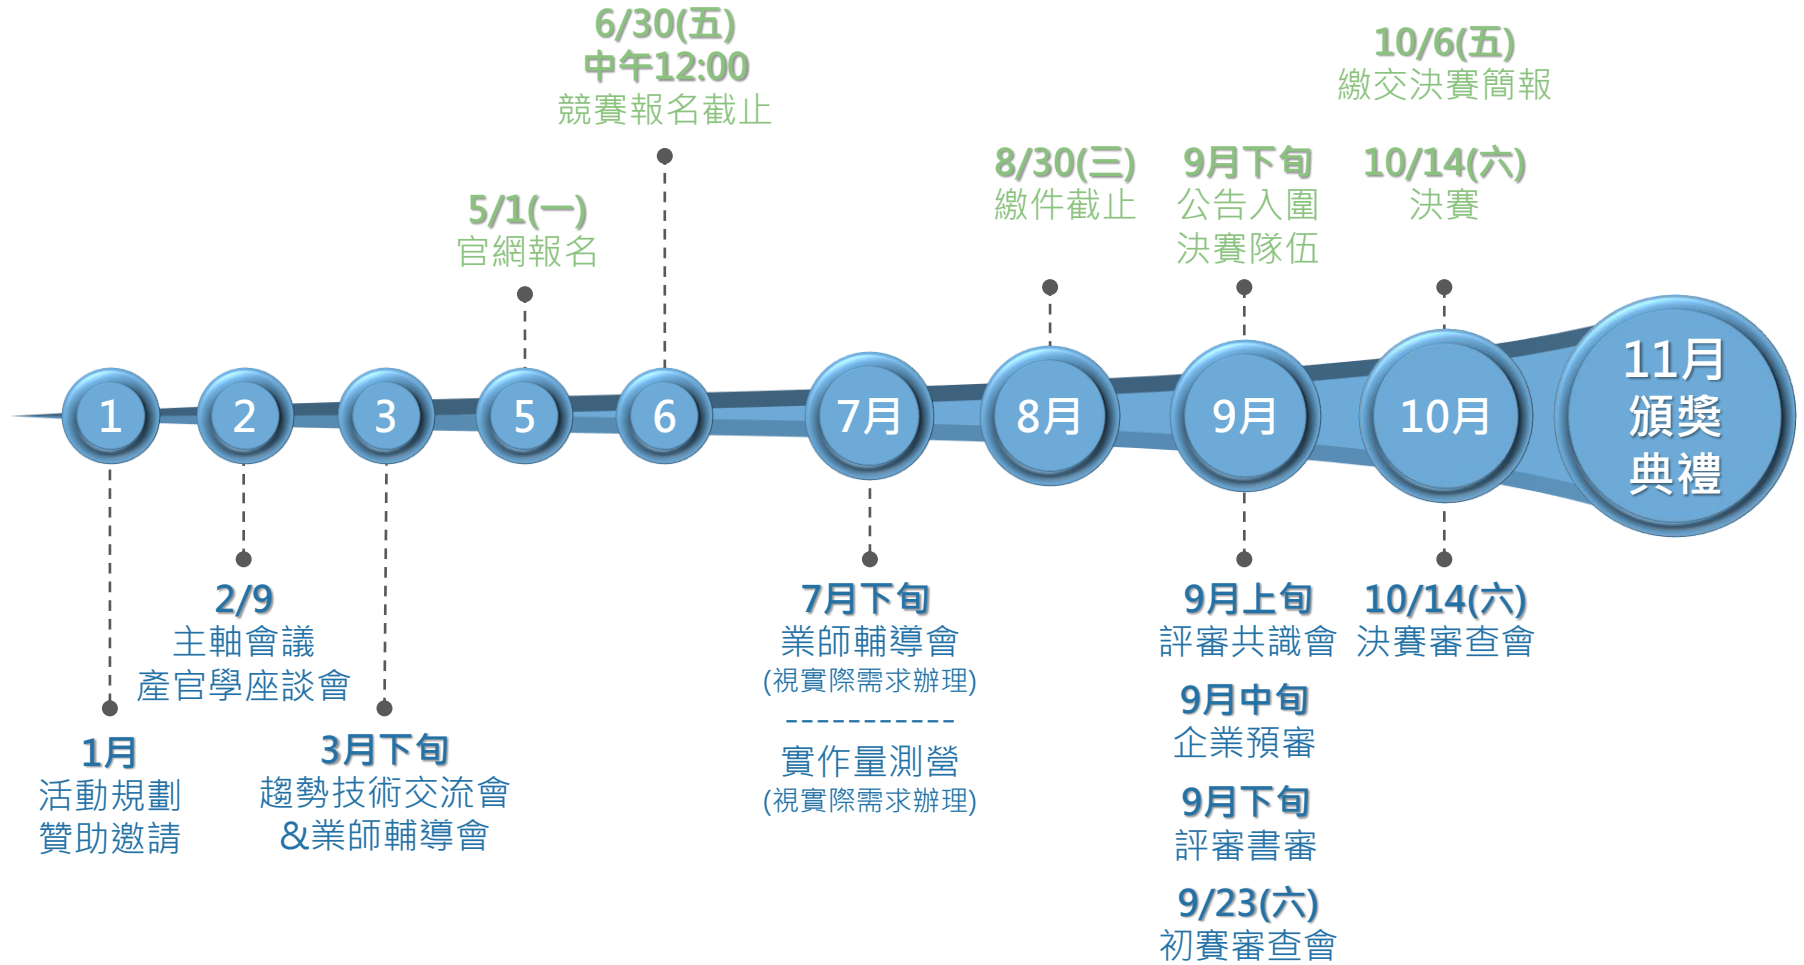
6/30(五)
中午12:00
競賽報名截止

10/6(五)
繳交決賽簡報

5/1(一)
官網報名

8/30(三)
繳件截止

9月下旬
公告入圍
決賽隊伍

10/14(六)
決賽

1 2 3 5 6 7月 8月 9月 10月 11月 頒獎 典禮

1月
活動規劃
贊助邀請

2/9
主軸會議
產官學座談會

3月下旬
趨勢技術交流會
&業師輔導會

7月下旬
業師輔導會
(視實際需求辦理)
------------
實作量測營
(視實際需求辦理)

9月上旬
評審共識會

9月中旬
企業預審

9月下旬
評審書審

9/23(六)
初賽審查會

10/14(六)
決賽審查會